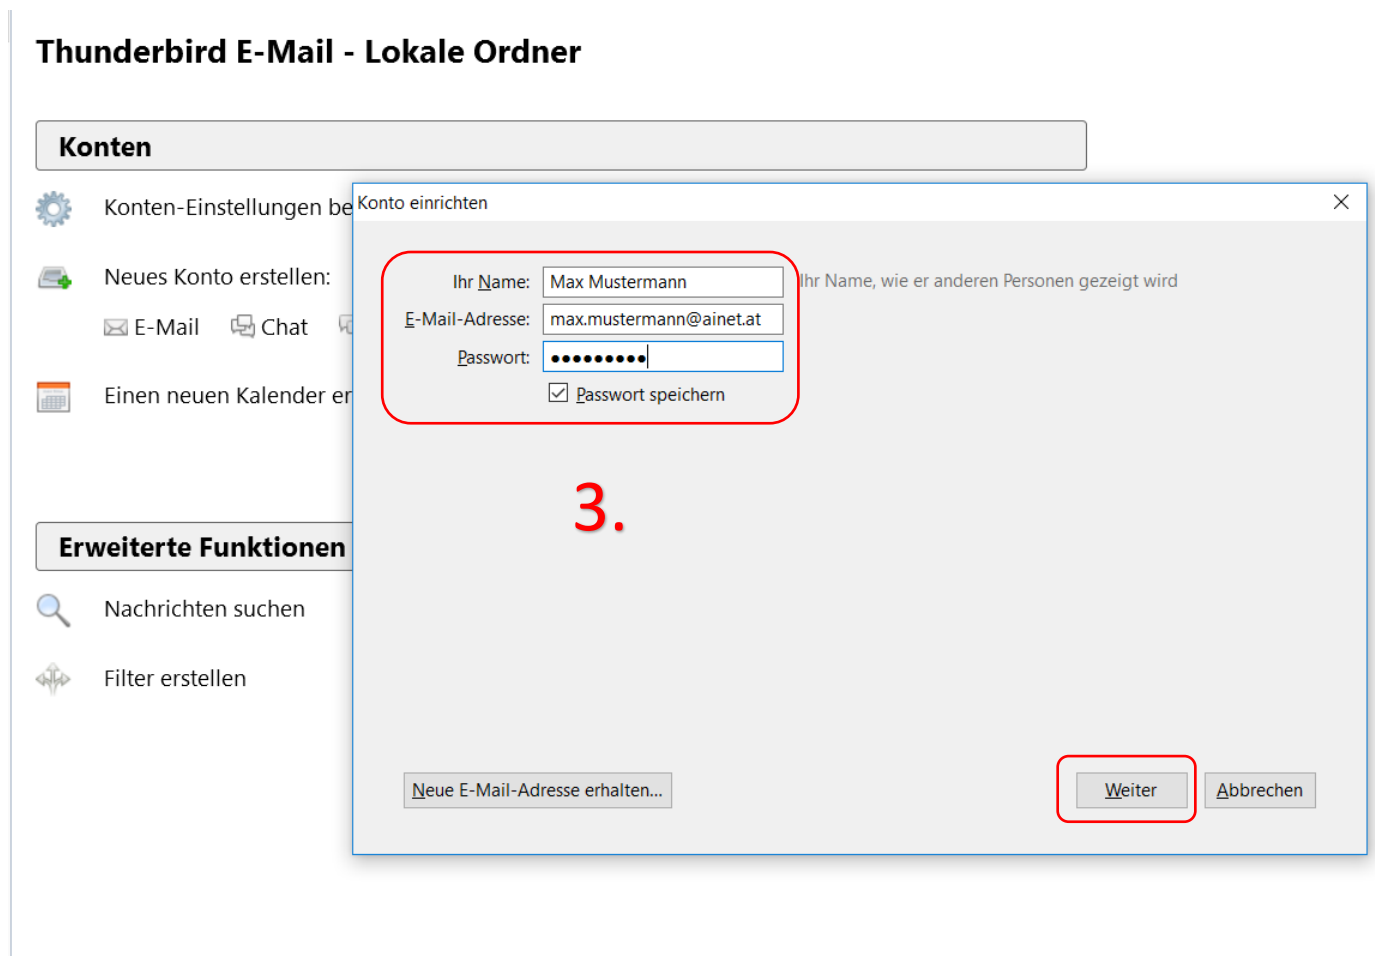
Thunderbird E-Mail - Lokale Ordner

Konten

Konten-Einstellungen be

Neues Konto erstellen:

E-Mail Chat

Einen neuen Kalender er

Erweiterte Funktionen

Nachrichten suchen

Filter erstellen

Konto einrichten

Ihr Name: Max Mustermann

Ihr Name, wie er anderen Personen gezeigt wird

E-Mail-Adresse: max.mustermann@ainet.at

Passwort: ●●●●●●●●●

Passwort speichern

3.

Neue E-Mail-Adresse erhalten...

Weiter

Abbrechen